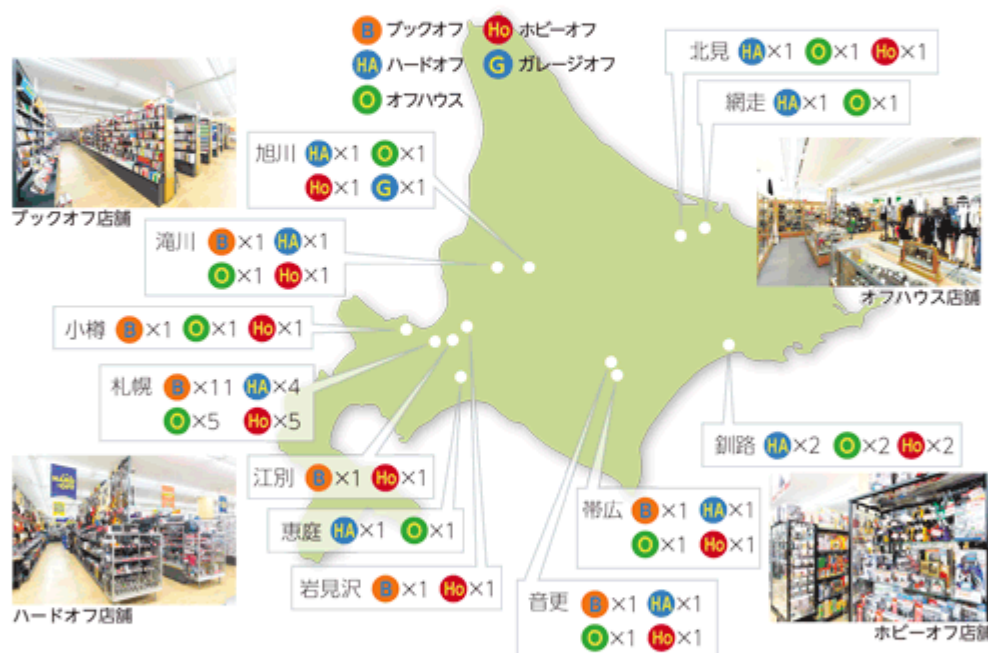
B ブックオフ
Ho ホビーオフ
HA ハードオフ
G ガレージオフ
O オフハウス

北見 HA×1 O×1 Ho×1

網走 HA×1 O×1

旭川 HA×1 O×1 Ho×1 G×1

ブックオフ店舗

滝川 B×1 HA×1 O×1 Ho×1

オフハウス店舗

小樽 B×1 O×1 Ho×1

札幌 B×11 HA×4 O×5 Ho×5

釧路 HA×2 O×2 Ho×2

江別 B×1 Ho×1

帯広 B×1 HA×1 O×1 Ho×1

恵庭 HA×1 O×1

岩見沢 B×1 Ho×1

音更 B×1 HA×1 O×1 Ho×1

ハードオフ店舗

ホビーオフ店舗